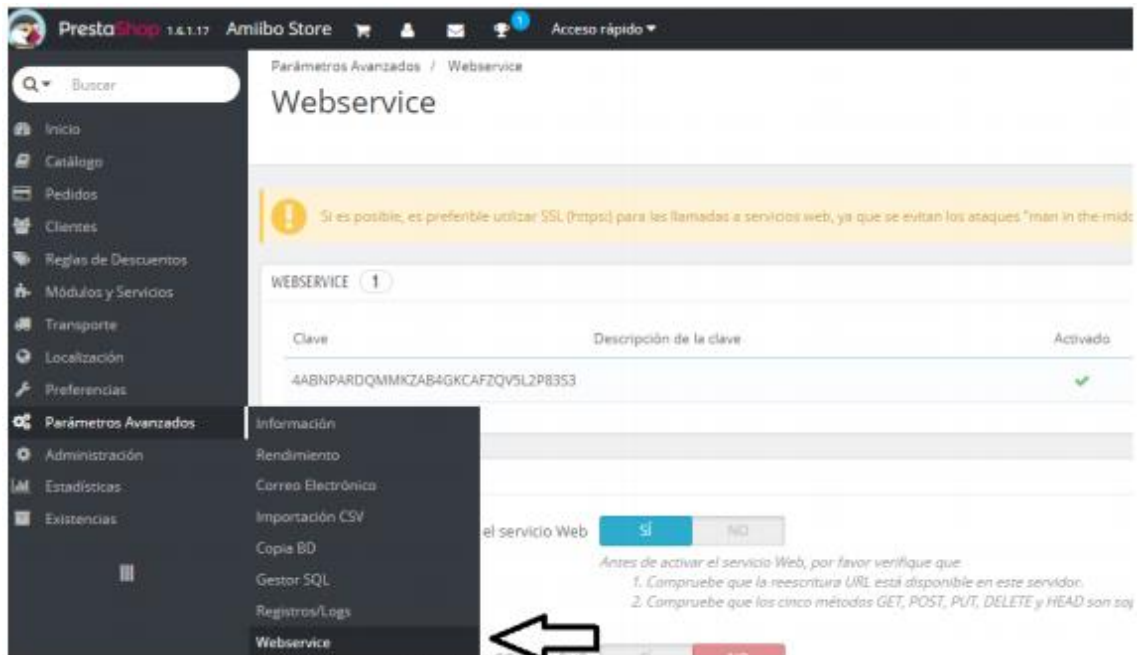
PrestaShop 1.6.1.17 Amiibo Store 1 Acceso rápido ▾

Buscar

Inicio
Catálogo
Pedidos
Clientes
Reglas de Descuentos
Módulos y Servicios
Transporte
Localización
Preferencias
Parámetros Avanzados
Administración
Estadísticas
Existencias

Parámetros Avanzados / Webservice

Webservice

Si es posible, es preferible utilizar SSL (https) para las llamadas a servicios web, ya que se evitan los ataques "man in the midc

WEBSERVICE 1

| Clave | Descripción de la clave | Activado |
|---|---|---|
| 4ABNPARDQMMKZAB4GKCAFZQV5L2P83S3 | | ✔ |

Información
Rendimiento
Correo Electrónico
Importación CSV
Copia BD
Gestor SQL
Registros/Logs
Webservice

el servicio Web SÍ NO

Antes de activar el servicio Web, por favor verifique que:
1. Compruebe que la reescritura URL está disponible en este servidor.
2. Compruebe que los cinco métodos GET, POST, PUT, DELETE y HEAD son so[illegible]